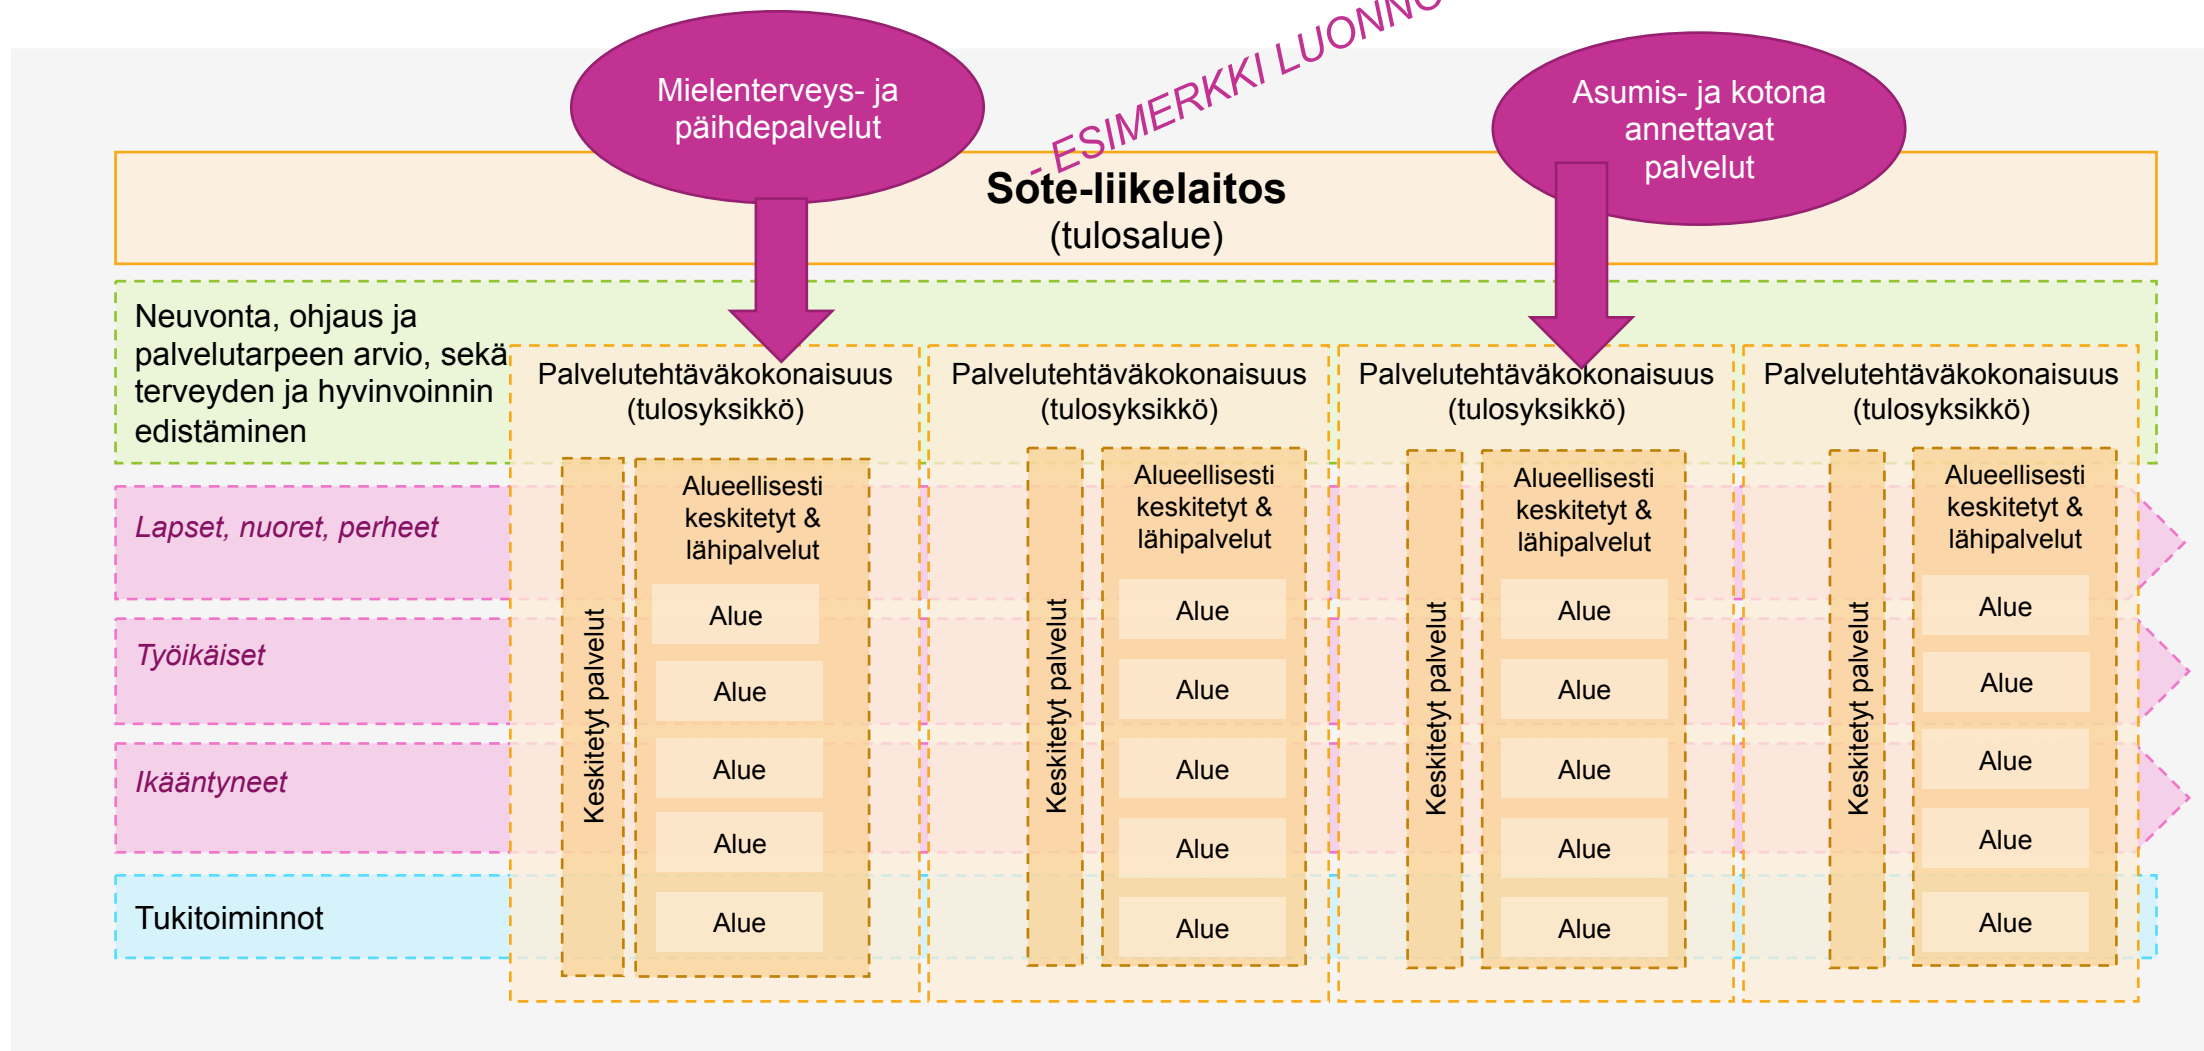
Mielenterveys- ja päihdepalvelut

- ESIMERKKI LUONN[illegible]

Asumis- ja kotona annettavat palvelut

Sote-liikelaitos
(tulosalue)

Neuvonta, ohjaus ja palvelutarpeen arvio, sekä terveyden ja hyvinvoinnin edistäminen

Lapset, nuoret, perheet

Työikäiset

Ikääntyneet

Tukitoiminnot

Palvelutehtäväkokonaisuus
(tulosyksikkö)

Keskitetyt palvelut

Alueellisesti keskitetyt & lähipalvelut

Alue

Alue

Alue

Alue

Alue

Palvelutehtäväkokonaisuus
(tulosyksikkö)

Keskitetyt palvelut

Alueellisesti keskitetyt & lähipalvelut

Alue

Alue

Alue

Alue

Alue

Palvelutehtäväkokonaisuus
(tulosyksikkö)

Keskitetyt palvelut

Alueellisesti keskitetyt & lähipalvelut

Alue

Alue

Alue

Alue

Alue

Palvelutehtäväkokonaisuus
(tulosyksikkö)

Keskitetyt palvelut

Alueellisesti keskitetyt & lähipalvelut

Alue

Alue

Alue

Alue

Alue